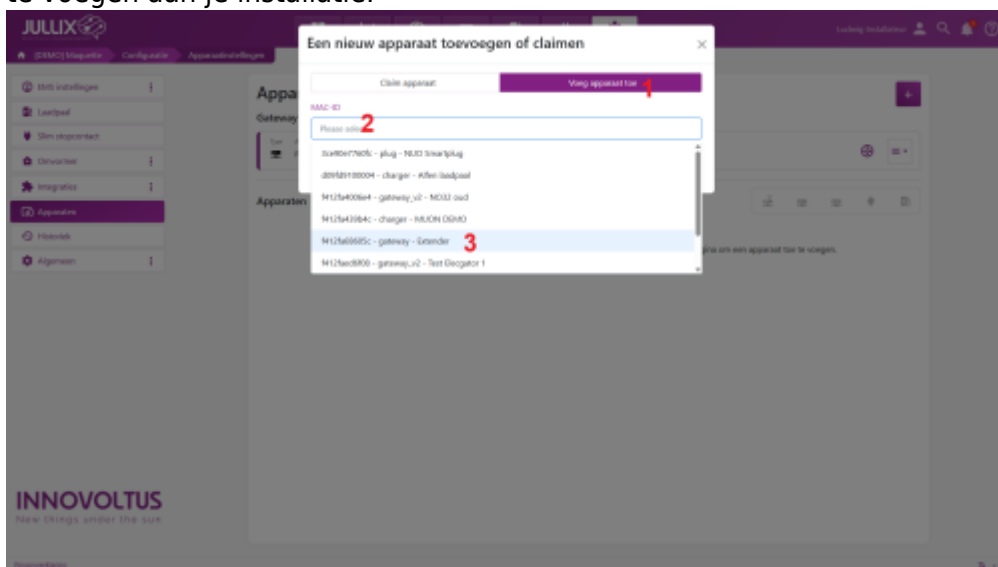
te voegen aan je installatie.

JULUX

[DEMO] Maquette · Configuratie · Apparaatinstellingen

EMS instellingen
Laadpaal
Slim stopcontact
Omvormer
Integraties
Apparaten
Historiek
Algemeen

INNOVOLTUS
New things under the sun

Appa
Gateway

Apparaten

Een nieuw apparaat toevoegen of claimen

Claim apparaat
Voeg apparaat toe 1

MAC-ID
Please select 2

3ce90e f7fe0fc - plug - NUO Smartplug
d09fd9100004 - charger - Alfen laadpaal
f4125a4006e4 - gateway_v2 - MD32 oud
f4125a439b4c - charger - NUON DEMO
f4125a69685c - gateway - Extender 3
f4125aed6f00 - gateway_v2 - Test Decagator 1

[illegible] om een apparaat toe te voegen.